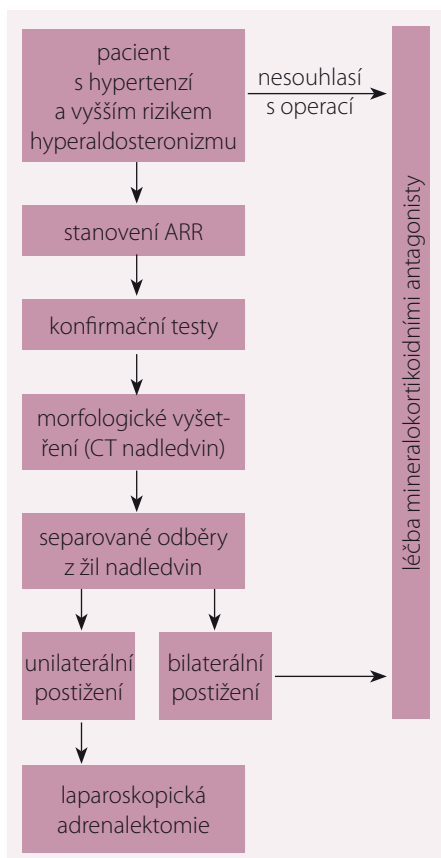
pacient s hypertenzí a vyšším rizikem hyperaldosteronizmu

nesouhlasí s operací

stanovení ARR

konfirmační testy

morfologické vyšetření (CT nadledvin)

separované odběry z žil nadledvin

unilaterální postižení

bilaterální postižení

laparoskopická adrenalektomie

léčba mineralokortikoidními antagonisty